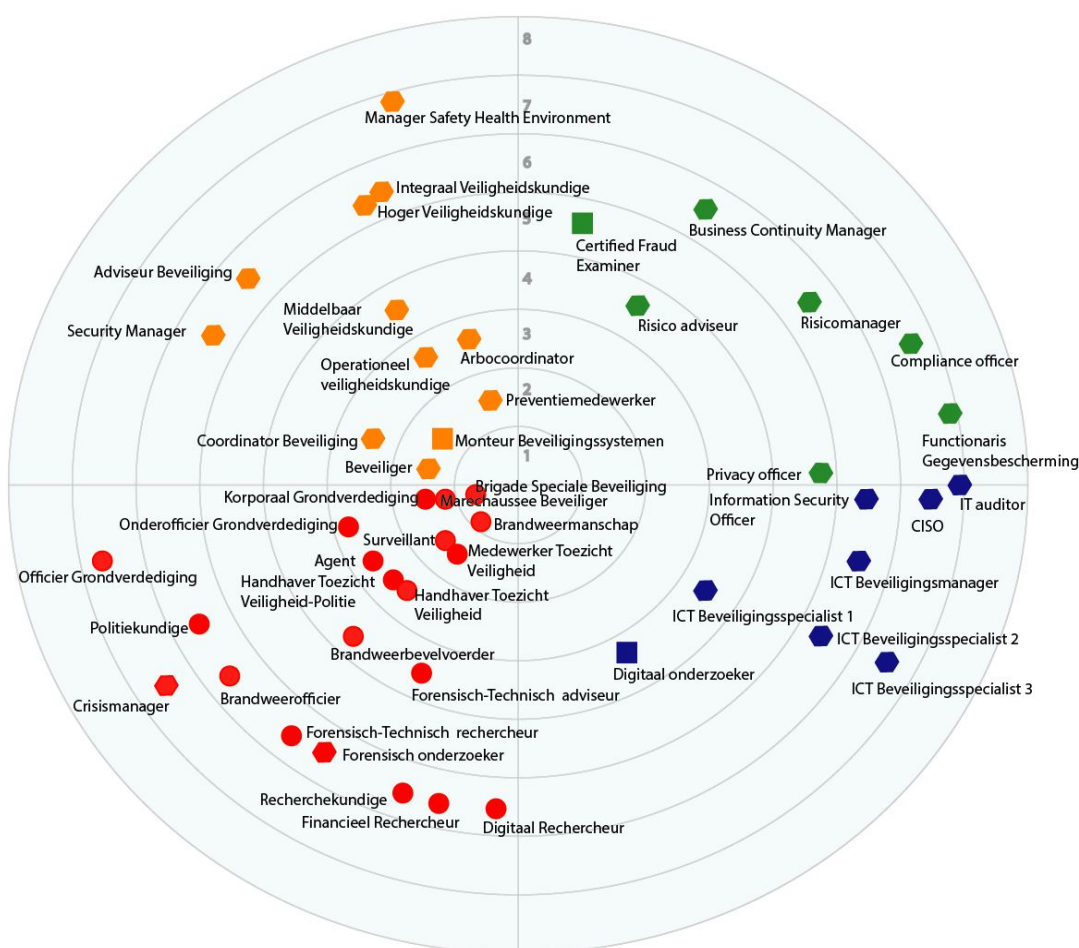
8
7
Manager Safety Health Environment
6
Integraal Veiligheidskundige
Hoger Veiligheidskundige
5
Certified Fraud Examiner
Business Continuity Manager
Adviseur Beveiliging
4
Middelbaar Veiligheidskundige
Risico adviseur
Risicomanager
Security Manager
3
Arbocoordinator
Operationeel veiligheidskundige
Compliance officer
2
Preventiemedewerker
Functionaris Gegevensbescherming
Coordinator Beveiliging
Monteur Beveiligingssystemen
1
Beveiliger
Privacy officer
Brigade Speciale Beveiliging
Korporaal Grondverdediging
Marechaussee Beveiliger
Information Security Officer
CISO
IT auditor
Brandweermanschap
Onderofficier Grondverdediging
Surveillant
Medewerker Toezicht Veiligheid
Agent
Officier Grondverdediging
Handhaver Toezicht Veiligheid-Politie
Handhaver Toezicht Veiligheid
ICT Beveiligingsmanager
ICT Beveiligingsspecialist 1
Politiekundige
ICT Beveiligingsspecialist 2
Brandweerbevelvoerder
Digitaal onderzoeker
ICT Beveiligingsspecialist 3
Forensisch-Technisch adviseur
Crisismanager
Brandweerofficier
Forensisch-Technisch rechercheur
Forensisch onderzoeker
Recherchekundige
Financieel Rechercheur
Digitaal Rechercheur